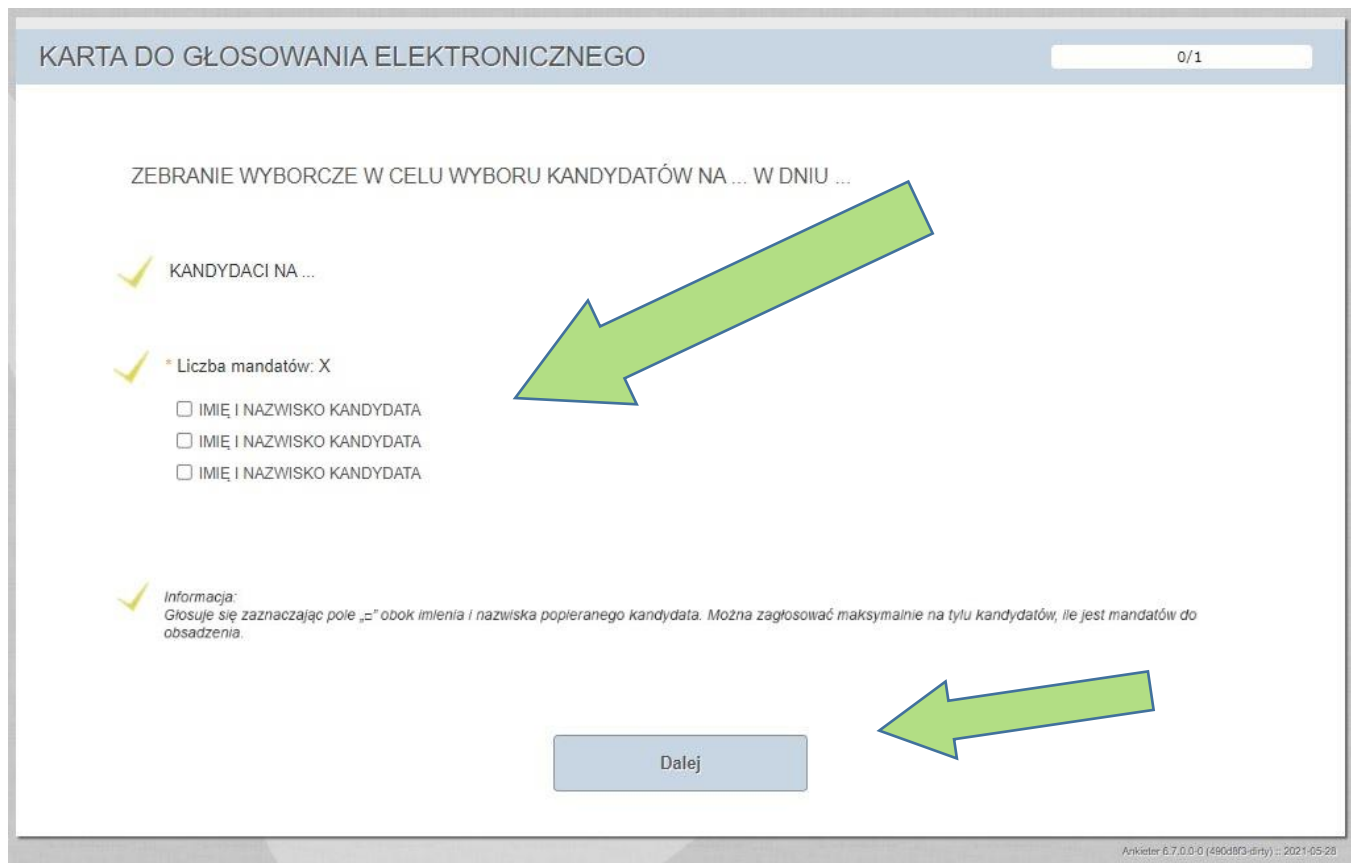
KARTA DO GŁOSOWANIA ELEKTRONICZNEGO

0/1

ZEBRANIE WYBORCZE W CELU WYBORU KANDYDATÓW NA ... W DNIU ...

KANDYDACI NA ...

* Liczba mandatów: X

☐ IMIĘ I NAZWISKO KANDYDATA
☐ IMIĘ I NAZWISKO KANDYDATA
☐ IMIĘ I NAZWISKO KANDYDATA

Informacja:
Głosuje się zaznaczając pole „☐" obok imienia i nazwiska popieranego kandydata. Można zagłosować maksymalnie na tylu kandydatów, ile jest mandatów do obsadzenia.

Dalej

Ankieter 6.7.0.0-0 (490d8f3-dirty) :: 2021-05-28